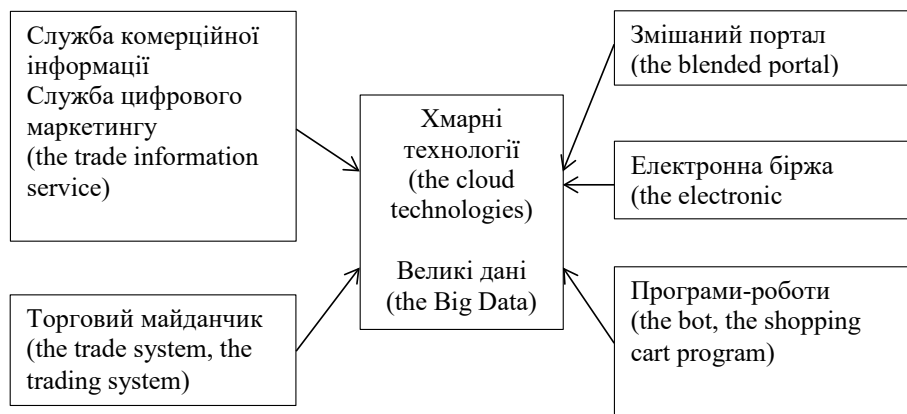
Служба комерційної інформації
Служба цифрового маркетингу
(the trade information service)

Хмарні технології
(the cloud technologies)

Великі дані
(the Big Data)

Змішаний портал
(the blended portal)

Електронна біржа
(the electronic

Торговий майданчик
(the trade system, the trading system)

Програми-роботи
(the bot, the shopping cart program)